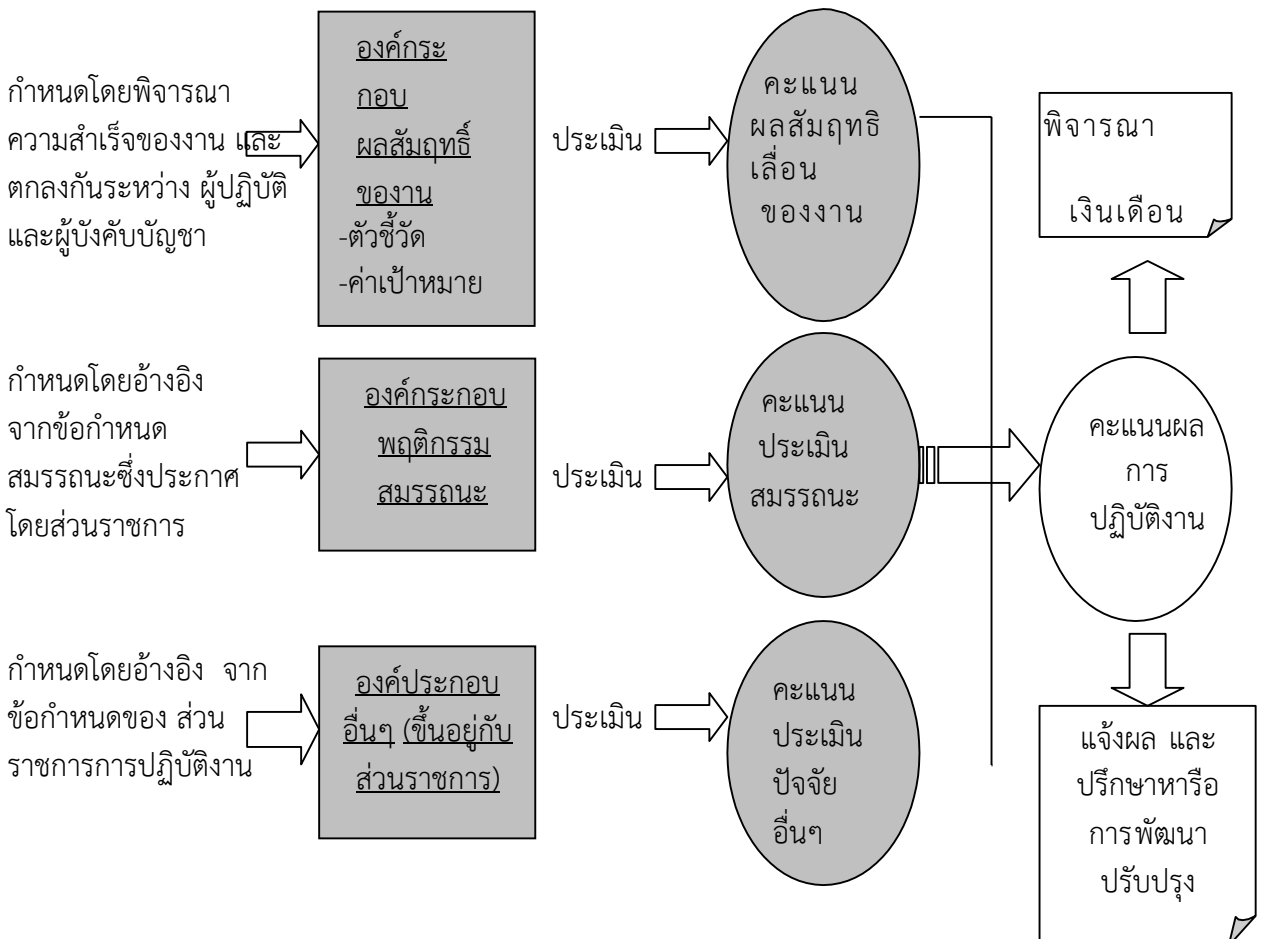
กำหนดโดยพิจารณาความสำเร็จของงาน และตกลงกันระหว่าง ผู้ปฏิบัติและผู้บังคับบัญชา

องค์กระกอบ
ผลสัมฤทธิ์ของงาน
-ตัวชี้วัด
-ค่าเป้าหมาย

ประเมิน

คะแนน
ผลสัมฤทธิเลื่อน
ของงาน

พิจารณา
เงินเดือน

กำหนดโดยอ้างอิงจากข้อกำหนดสมรรถนะซึ่งประกาศโดยส่วนราชการ

องค์กระกอบ
พฤติกรรม
สมรรถนะ

ประเมิน

คะแนน
ประเมิน
สมรรถนะ

คะแนนผล
การ
ปฏิบัติงาน

กำหนดโดยอ้างอิง จากข้อกำหนดของ ส่วนราชการการปฏิบัติงาน

องค์ประกอบ
อื่นๆ (ขึ้นอยู่กับส่วนราชการ)

ประเมิน

คะแนน
ประเมิน
ปัจจัย
อื่นๆ

แจ้งผล และ
ปรึกษาหารือ
การพัฒนา
ปรับปรุง